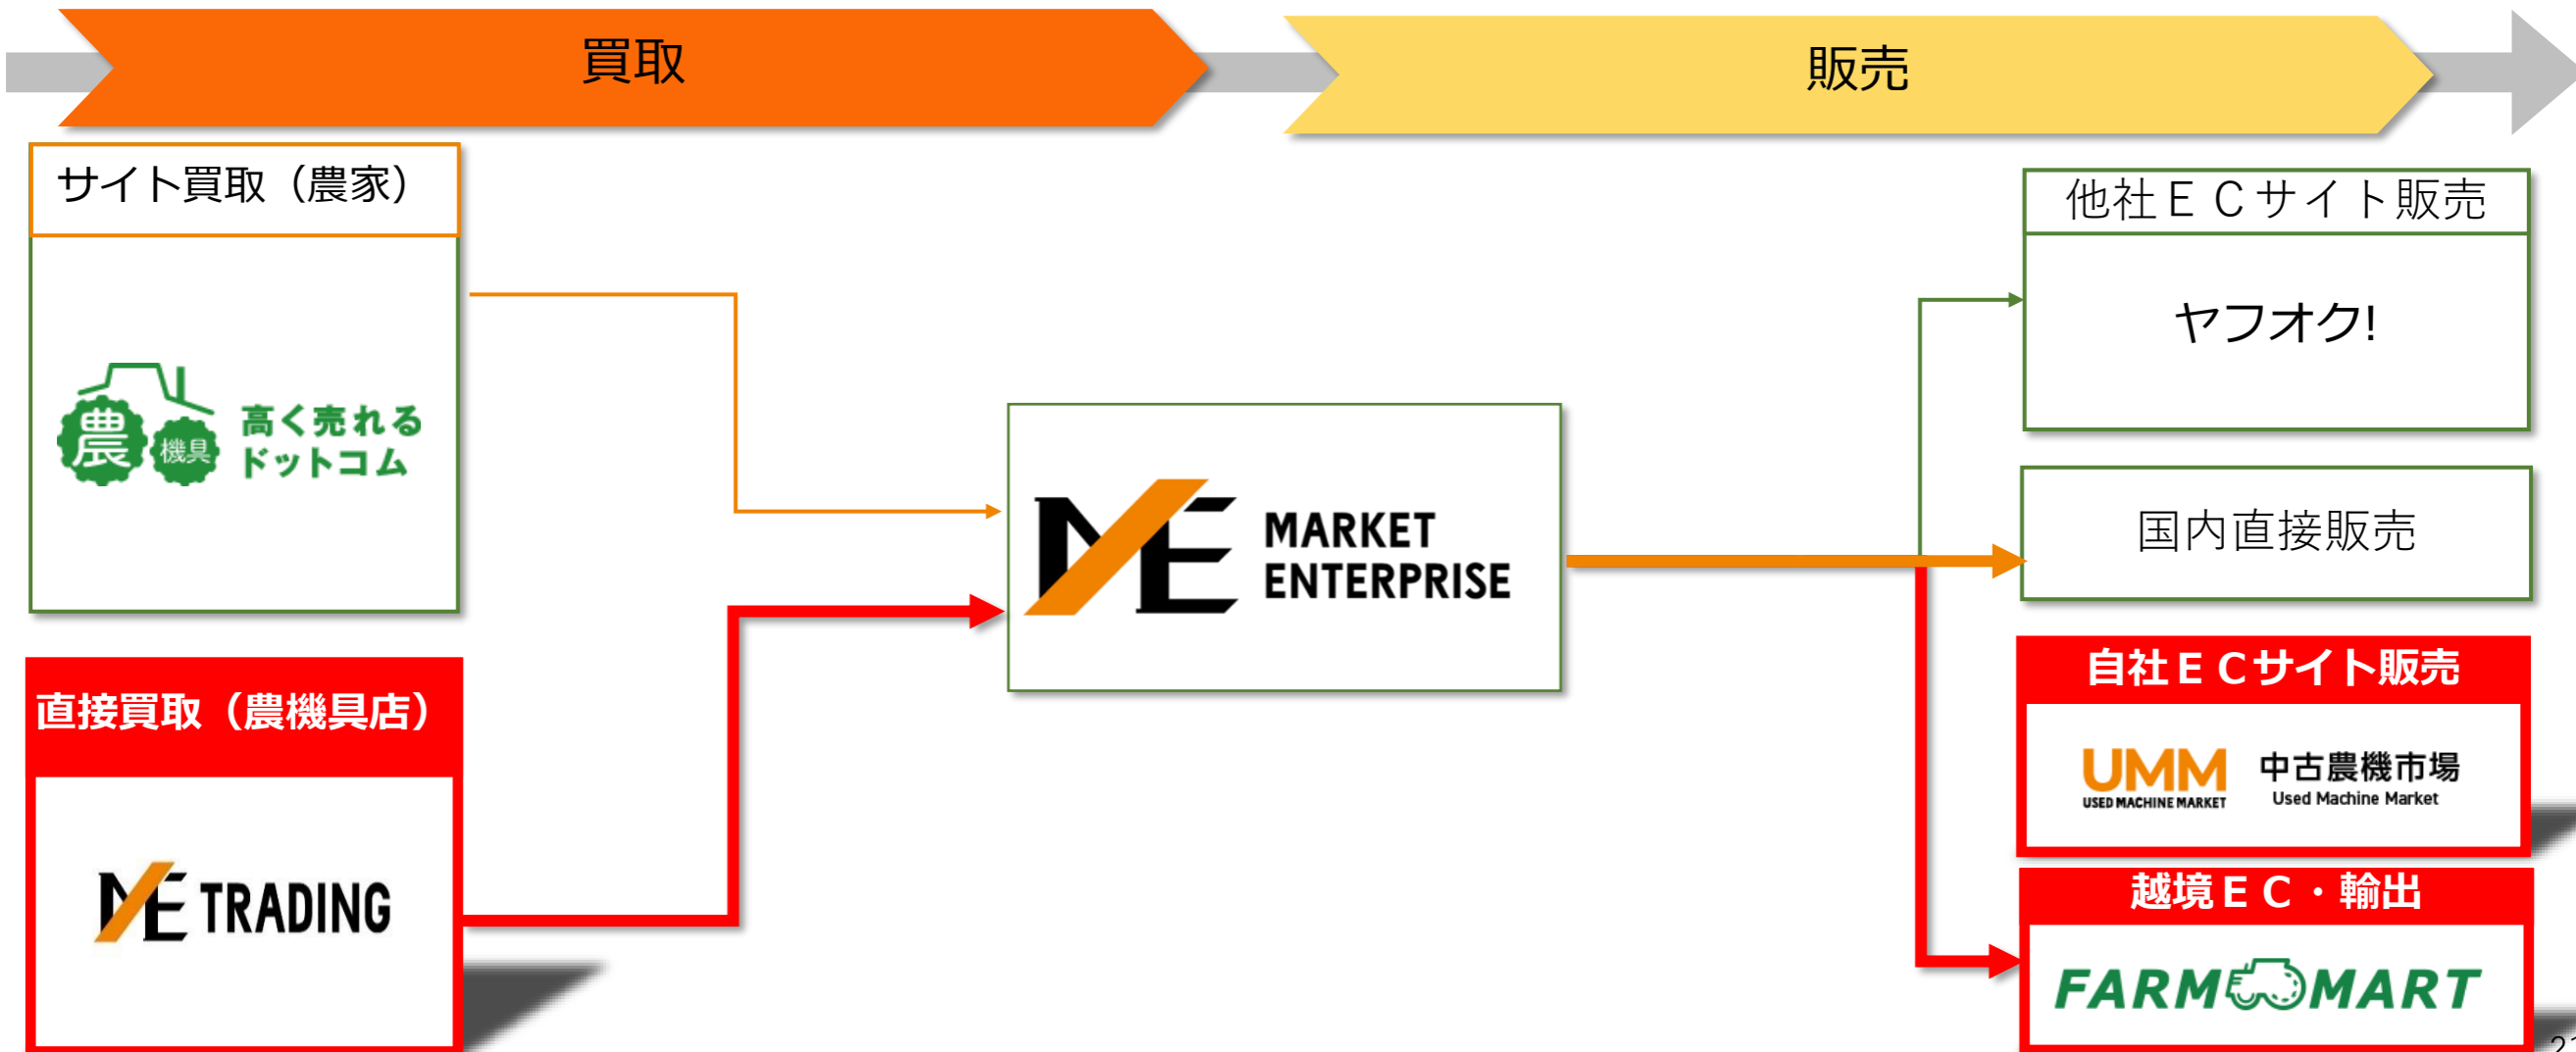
買取

販売

サイト買取（農家）

農 機具 高く売れるドットコム

直接買取（農機具店）

ME TRADING

ME MARKET ENTERPRISE

他社ＥＣサイト販売

ヤフオク!

国内直接販売

自社ＥＣサイト販売

UMM USED MACHINE MARKET 中古農機市場 Used Machine Market

越境ＥＣ・輸出

FARM MART